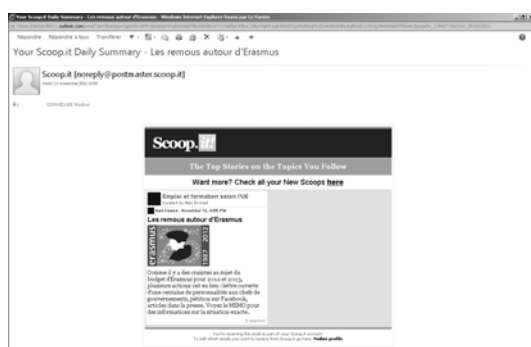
Your Scoop.it Daily Summary - Les remous autour d'Erasmus - Windows Internet Explorer fourni par La Poste

Répondre Répondre à tous Transférer

Your Scoop.it Daily Summary - Les remous autour d'Erasmus

Scoop.it [noreply@postmaster.scoop.it]

À : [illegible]

Scoop.it!

The Top Stories on the Topics You Follow

Want more? Check all your New Scoops here

Emploi et formation selon l'UE

Les remous autour d'Erasmus

erasmus 1987 2012

Comme il y a des craintes au sujet du budget d'Erasmus pour 2012 et 2013, plusieurs actions ont eu lieu (lettre ouverte d'une centaine de personnalités aux chefs de gouvernements, pétition sur Facebook, articles dans la presse). Voyez le MEMO pour des informations sur la situation exacte.

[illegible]

You're receiving this email as part of your Scoop.it account.
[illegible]